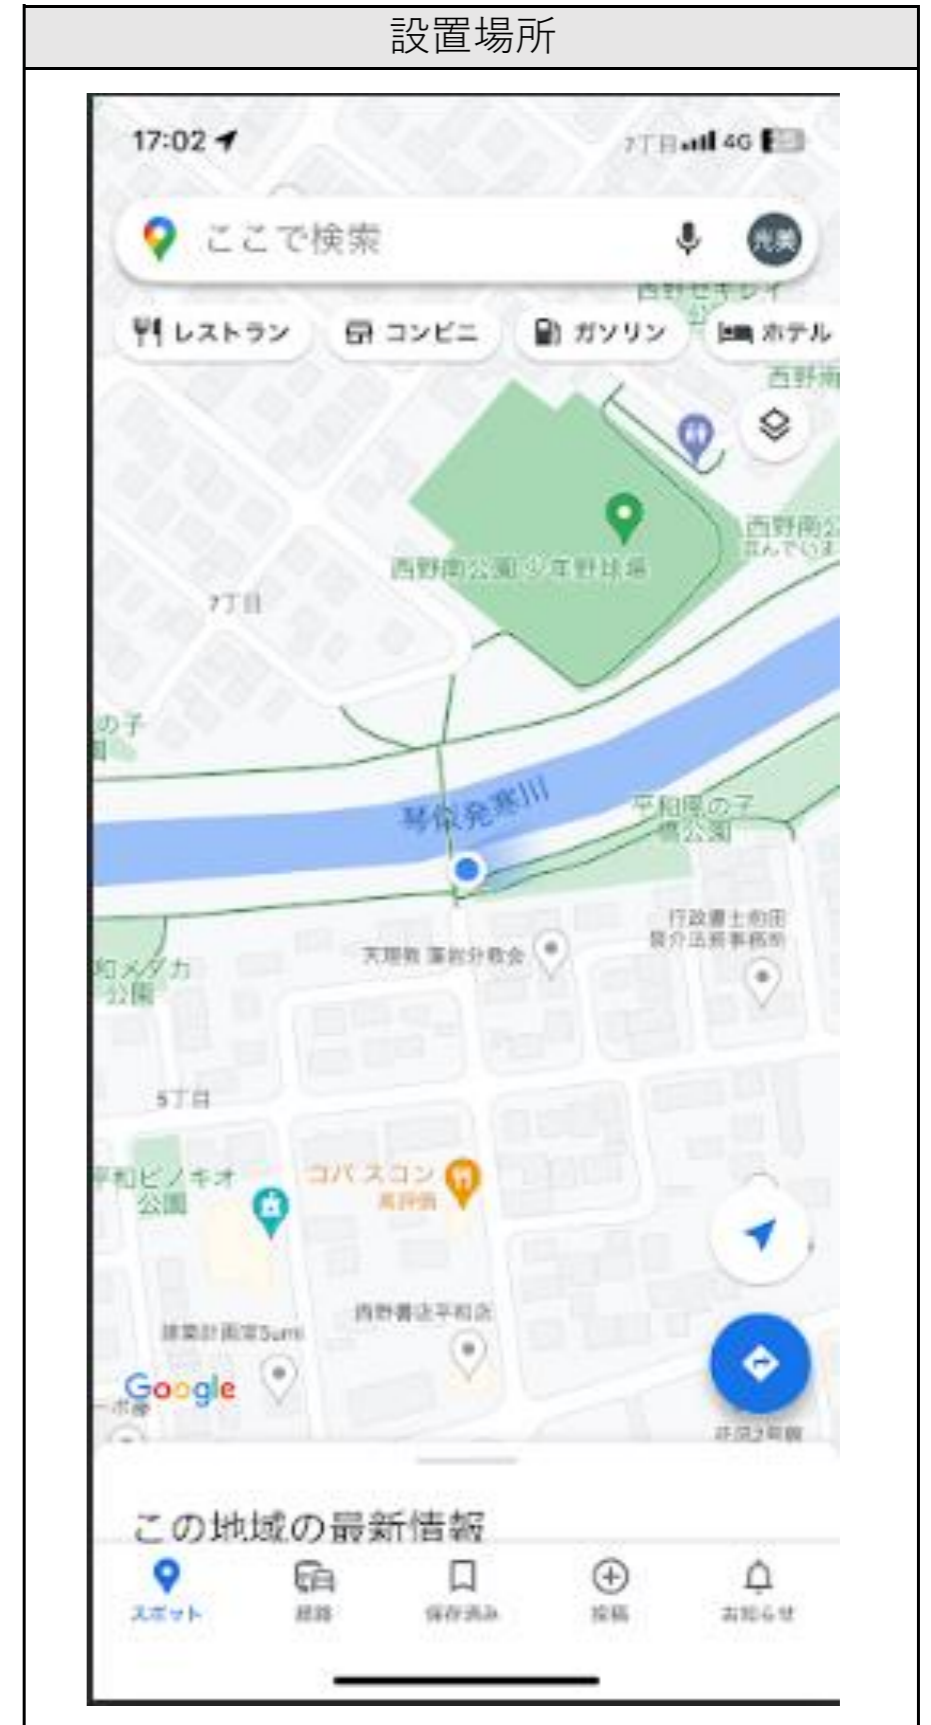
設置場所

17:02

7丁目 4G

ここで検索

光美

西野セキシイ

レストラン

コンビニ

ガソリン

ホテル

西野南

西野南公園 少年野球場

西野南公
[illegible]

7丁目

の子
園

琴似発寒川

平和南の子
供公園

天理教 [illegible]分教会

行政書士前田
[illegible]事務所

和メダカ
公園

5丁目

平和ピノキオ
公園

コバスコン
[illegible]

建築計画室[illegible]

西野書店平和店

Google

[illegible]

この地域の最新情報

スポット

経路

保存済み

投稿

お知らせ